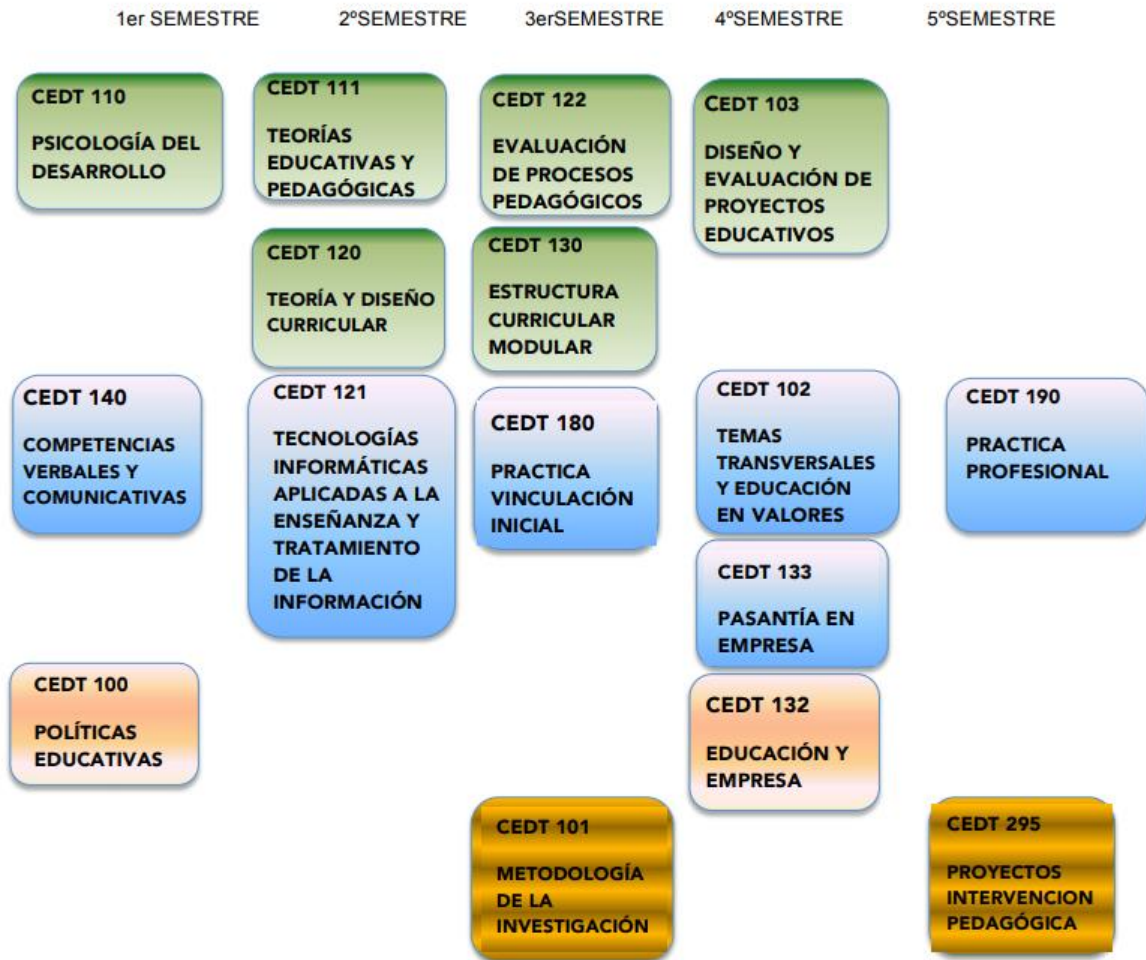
1er SEMESTRE

CEDT 110

PSICOLOGÍA DEL DESARROLLO

CEDT 140

COMPETENCIAS VERBALES Y COMUNICATIVAS

CEDT 100

POLÍTICAS EDUCATIVAS

2ºSEMESTRE

CEDT 111

TEORÍAS EDUCATIVAS Y PEDAGÓGICAS

CEDT 120

TEORÍA Y DISEÑO CURRICULAR

CEDT 121

TECNOLOGÍAS INFORMÁTICAS APLICADAS A LA ENSEÑANZA Y TRATAMIENTO DE LA INFORMACIÓN

3erSEMESTRE

CEDT 122

EVALUACIÓN DE PROCESOS PEDAGÓGICOS

CEDT 130

ESTRUCTURA CURRICULAR MODULAR

CEDT 180

PRACTICA VINCULACIÓN INICIAL

CEDT 101

METODOLOGÍA DE LA INVESTIGACIÓN

4ºSEMESTRE

CEDT 103

DISEÑO Y EVALUACIÓN DE PROYECTOS EDUCATIVOS

CEDT 102

TEMAS TRANSVERSALES Y EDUCACIÓN EN VALORES

CEDT 133

PASANTÍA EN EMPRESA

CEDT 132

EDUCACIÓN Y EMPRESA

5ºSEMESTRE

CEDT 190

PRACTICA PROFESIONAL

CEDT 295

PROYECTOS INTERVENCION PEDAGÓGICA